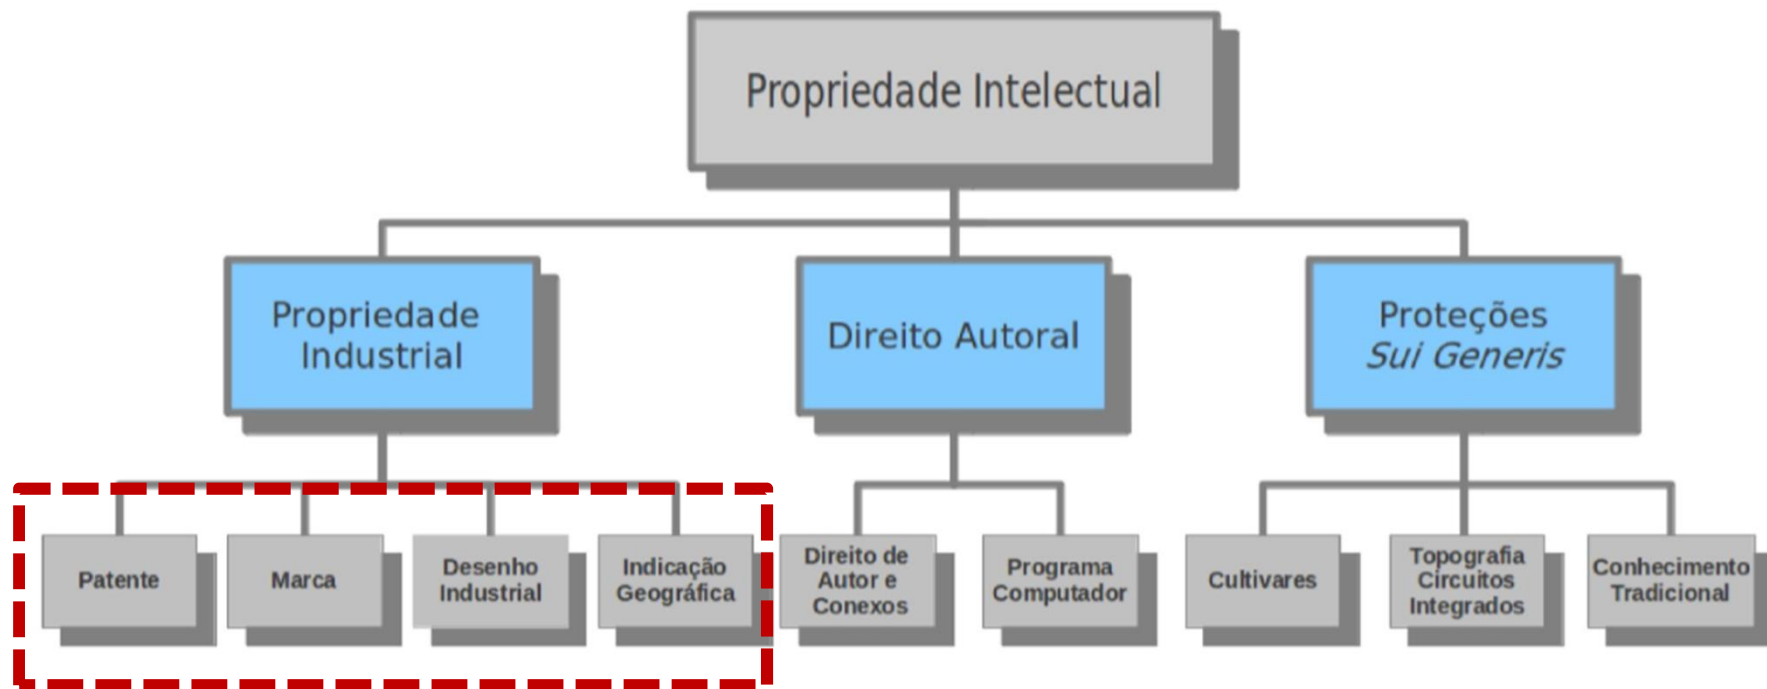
Propriedade Intelectual

Propriedade Industrial

Direito Autoral

Proteções *Sui Generis*

Patente

Marca

Desenho Industrial

Indicação Geográfica

Direito de Autor e Conexos

Programa Computador

Cultivares

Topografia Circuitos Integrados

Conhecimento Tradicional